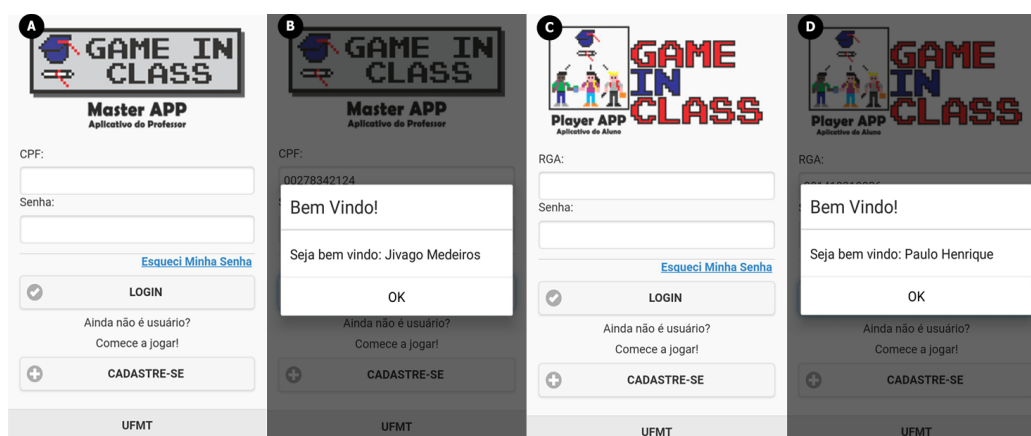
A

GAME IN CLASS

Master APP
Aplicativo do Professor

CPF:

Senha:

Esqueci Minha Senha

LOGIN

Ainda não é usuário?
Comece a jogar!

CADASTRE-SE

UFMT

B

GAME IN CLASS

Master APP
Aplicativo do Professor

CPF:

00278342124

Bem Vindo!

Seja bem vindo: Jivago Medeiros

OK

Ainda não é usuário?
Comece a jogar!

CADASTRE-SE

UFMT

C

GAME IN CLASS

Player APP
Aplicativo do Aluno

RGA:

Senha:

Esqueci Minha Senha

LOGIN

Ainda não é usuário?
Comece a jogar!

CADASTRE-SE

UFMT

D

GAME IN CLASS

Player APP
Aplicativo do Aluno

RGA:

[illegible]

Bem Vindo!

Seja bem vindo: Paulo Henrique

OK

Ainda não é usuário?
Comece a jogar!

CADASTRE-SE

UFMT